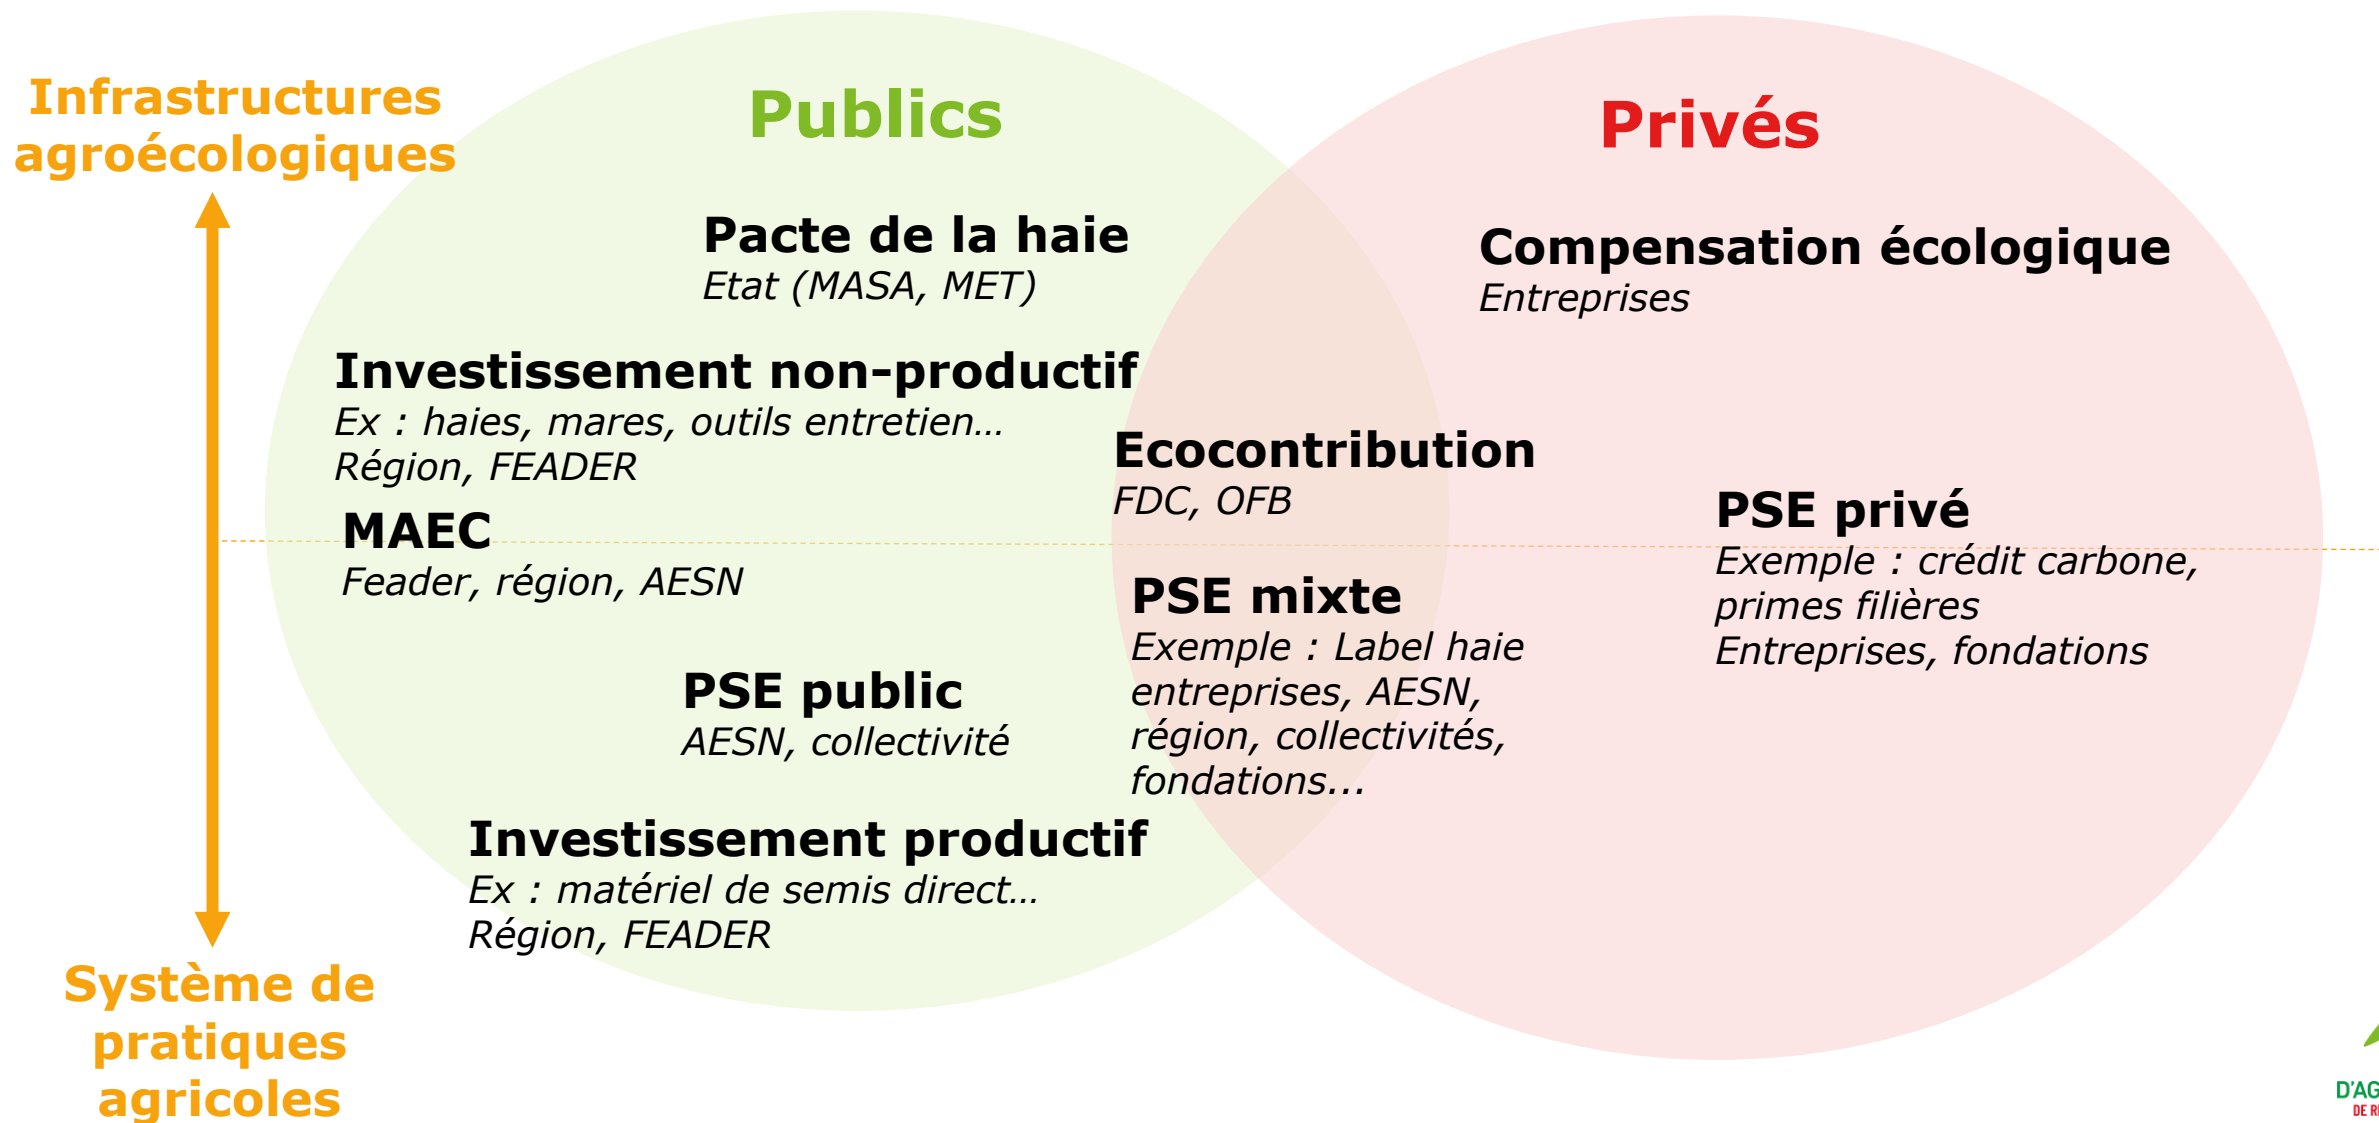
Infrastructures agroécologiques

Publics

Privés

Pacte de la haie
Etat (MASA, MET)

Compensation écologique
Entreprises

Investissement non-productif
Ex : haies, mares, outils entretien…
Région, FEADER

Ecocontribution
FDC, OFB

MAEC
Feader, région, AESN

PSE privé
Exemple : crédit carbone, primes filières
Entreprises, fondations

PSE mixte
Exemple : Label haie
entreprises, AESN, région, collectivités, fondations…

PSE public
AESN, collectivité

Investissement productif
Ex : matériel de semis direct…
Région, FEADER

Système de pratiques agricoles

D'AG
DE R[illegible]